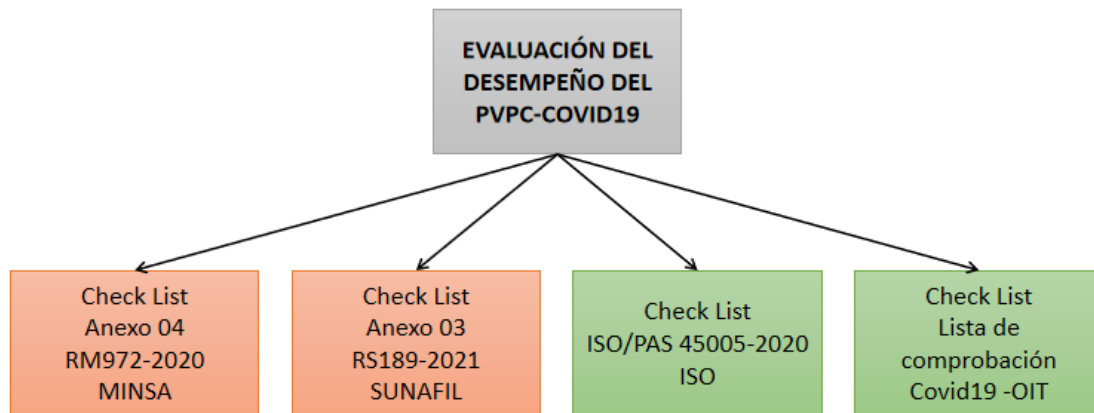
EVALUACIÓN DEL DESEMPEÑO DEL PVPC-COVID19

Check List
Anexo 04
RM972-2020
MINSA

Check List
Anexo 03
RS189-2021
SUNAFIL

Check List
ISO/PAS 45005-2020
ISO

Check List
Lista de comprobación
Covid19 -OIT